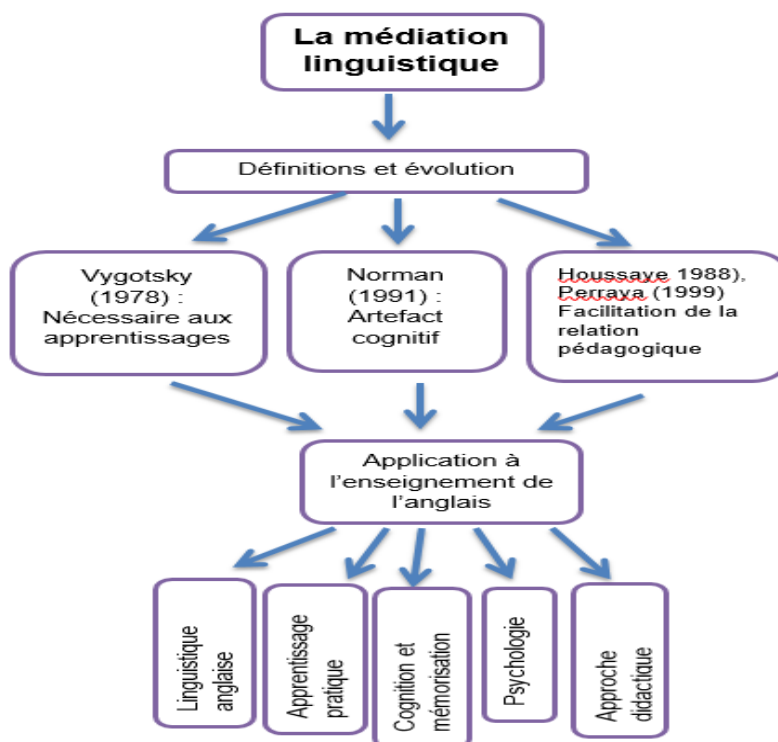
La médiation linguistique

Définitions et évolution

Vygotsky (1978) : Nécessaire aux apprentissages

Norman (1991) : Artefact cognitif

Houssaye 1988), Perraya (1999) Facilitation de la relation pédagogique

Application à l'enseignement de l'anglais

Linguistique anglaise

Apprentissage pratique

Cognition et mémorisation

Psychologie

Approche didactique